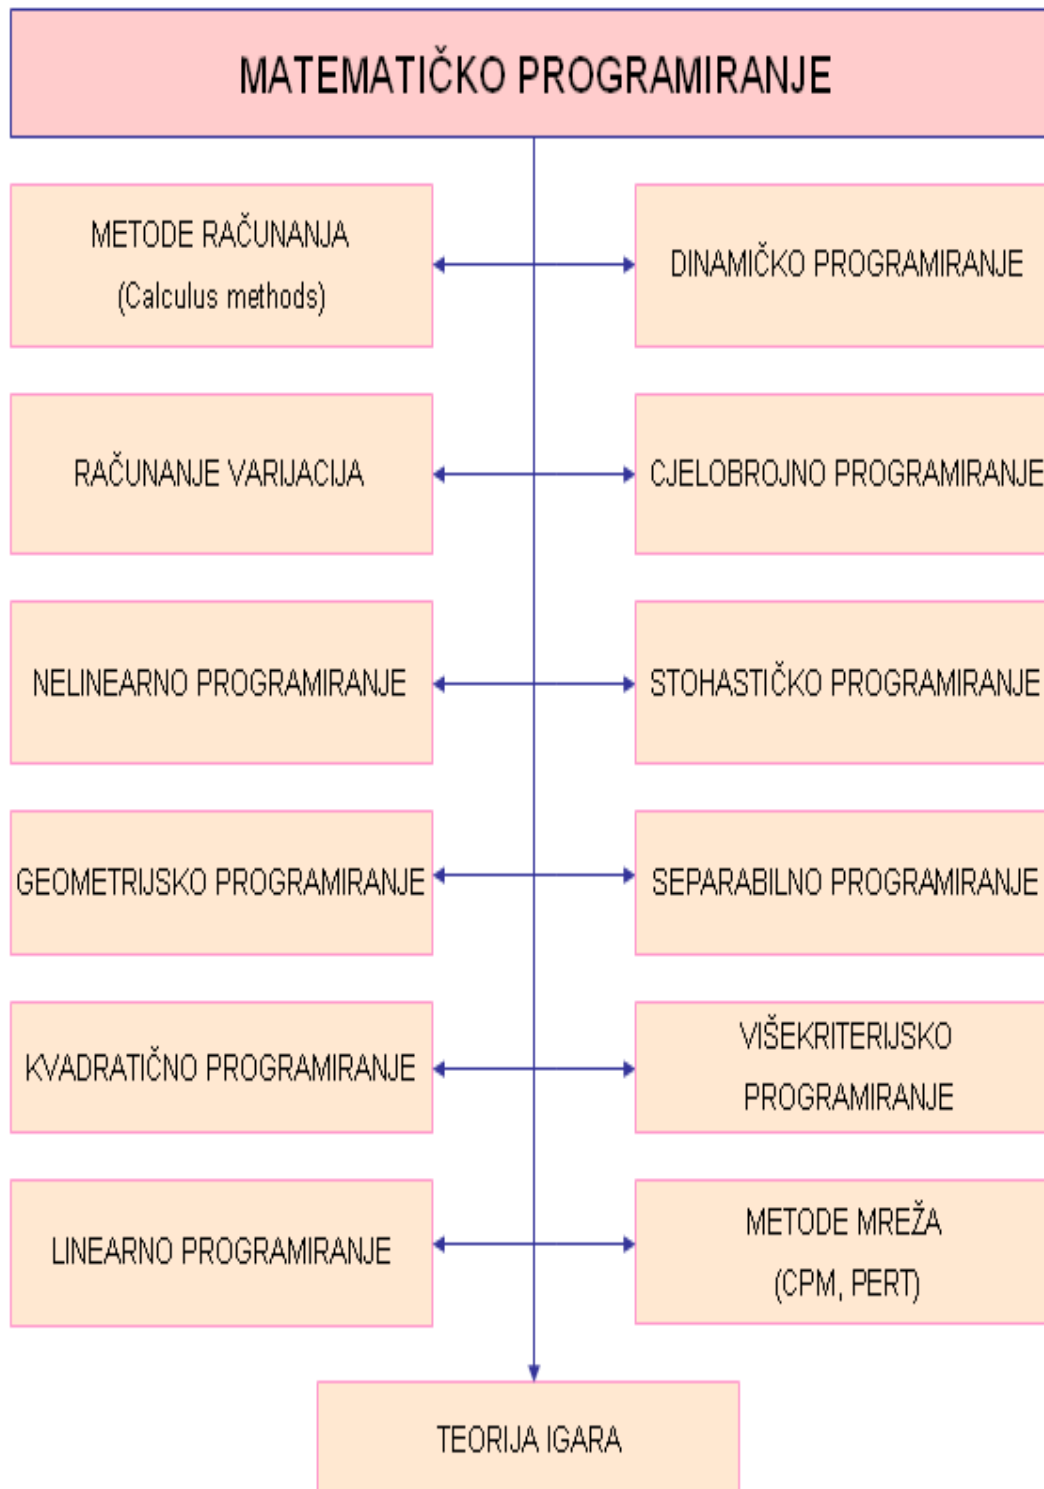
MATEMATIČKO PROGRAMIRANJE

METODE RAČUNANJA (Calculus methods)

DINAMIČKO PROGRAMIRANJE

RAČUNANJE VARIJACIJA

CJELOBROJNO PROGRAMIRANJE

NELINEARNO PROGRAMIRANJE

STOHASTIČKO PROGRAMIRANJE

GEOMETRIJSKO PROGRAMIRANJE

SEPARABILNO PROGRAMIRANJE

KVADRATIČNO PROGRAMIRANJE

VIŠEKRITERIJSKO PROGRAMIRANJE

LINEARNO PROGRAMIRANJE

METODE MREŽA (CPM, PERT)

TEORIJA IGARA